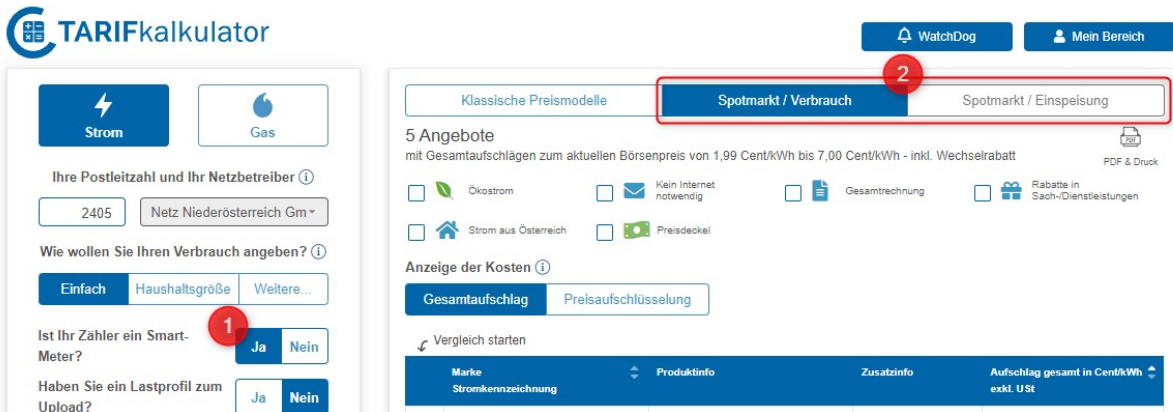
TARIFkalkulator

WatchDog

Mein Bereich

Strom

Gas

Ihre Postleitzahl und Ihr Netzbetreiber ⓘ

2405

Netz Niederösterreich Gm

Wie wollen Sie Ihren Verbrauch angeben? ⓘ

Einfach | Haushaltsgröße | Weitere...

Ist Ihr Zähler ein Smart-Meter?

1

Ja | Nein

Haben Sie ein Lastprofil zum Upload?

Ja | Nein

Klassische Preismodelle

2

Spotmarkt / Verbrauch

Spotmarkt / Einspeisung

5 Angebote

mit Gesamtaufschlägen zum aktuellen Börsenpreis von 1,99 Cent/kWh bis 7,00 Cent/kWh - inkl. Wechselrabatt

PDF & Druck

Ökostrom

Kein Internet notwendig

Gesamtrechnung

Rabatte in Sach-/Dienstleistungen

Strom aus Österreich

Preisdeckel

Anzeige der Kosten ⓘ

Gesamtaufschlag

Preisaufschlüsselung

Vergleich starten

| Marke Stromkennzeichnung | Produktinfo | Zusatzinfo | Aufschlag gesamt in Cent/kWh exkl. USt |
|---|---|---|---|